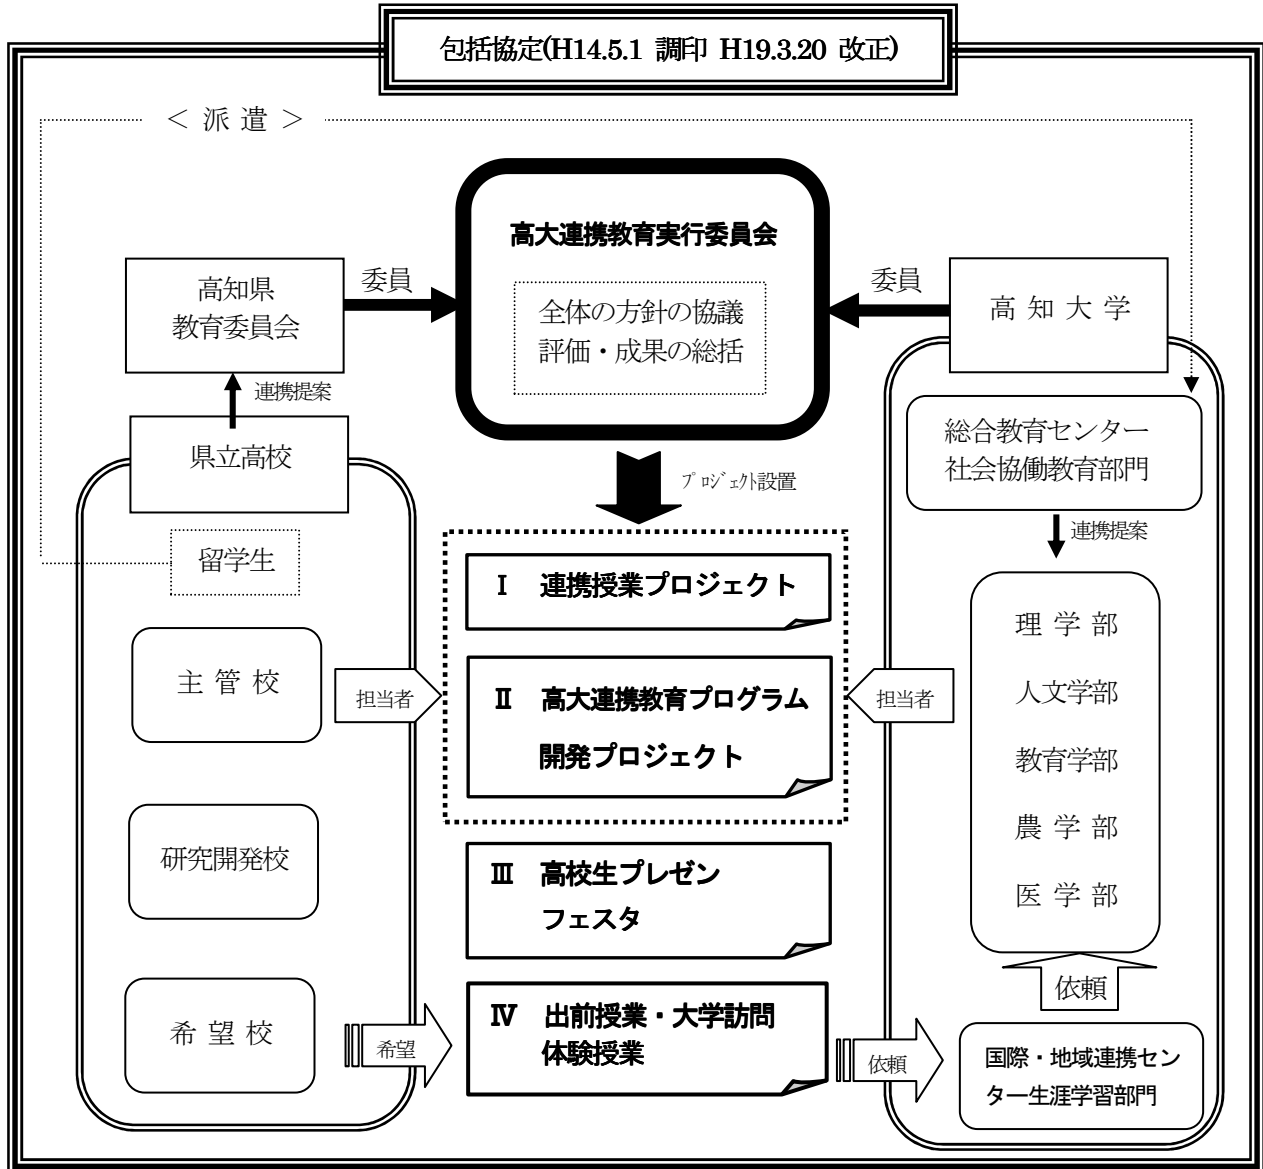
包括協定(H14.5.1 調印 H19.3.20 改正)

＜ 派 遣 ＞

高大連携教育実行委員会

全体の方針の協議
評価・成果の総括

委員

委員

高知県
教育委員会

高 知 大 学

連携提案

県立高校

総合教育センター
社会協働教育部門

プロジェクト設置

連携提案

留学生

Ⅰ 連携授業プロジェクト

主 管 校

担当者

Ⅱ 高大連携教育プログラム
開発プロジェクト

担当者

理 学 部

人文学部

教育学部

農 学 部

医 学 部

研究開発校

Ⅲ 高校生プレゼン
フェスタ

依頼

希 望 校

希望

Ⅳ 出前授業・大学訪問
体験授業

依頼

国際・地域連携センター生涯学習部門